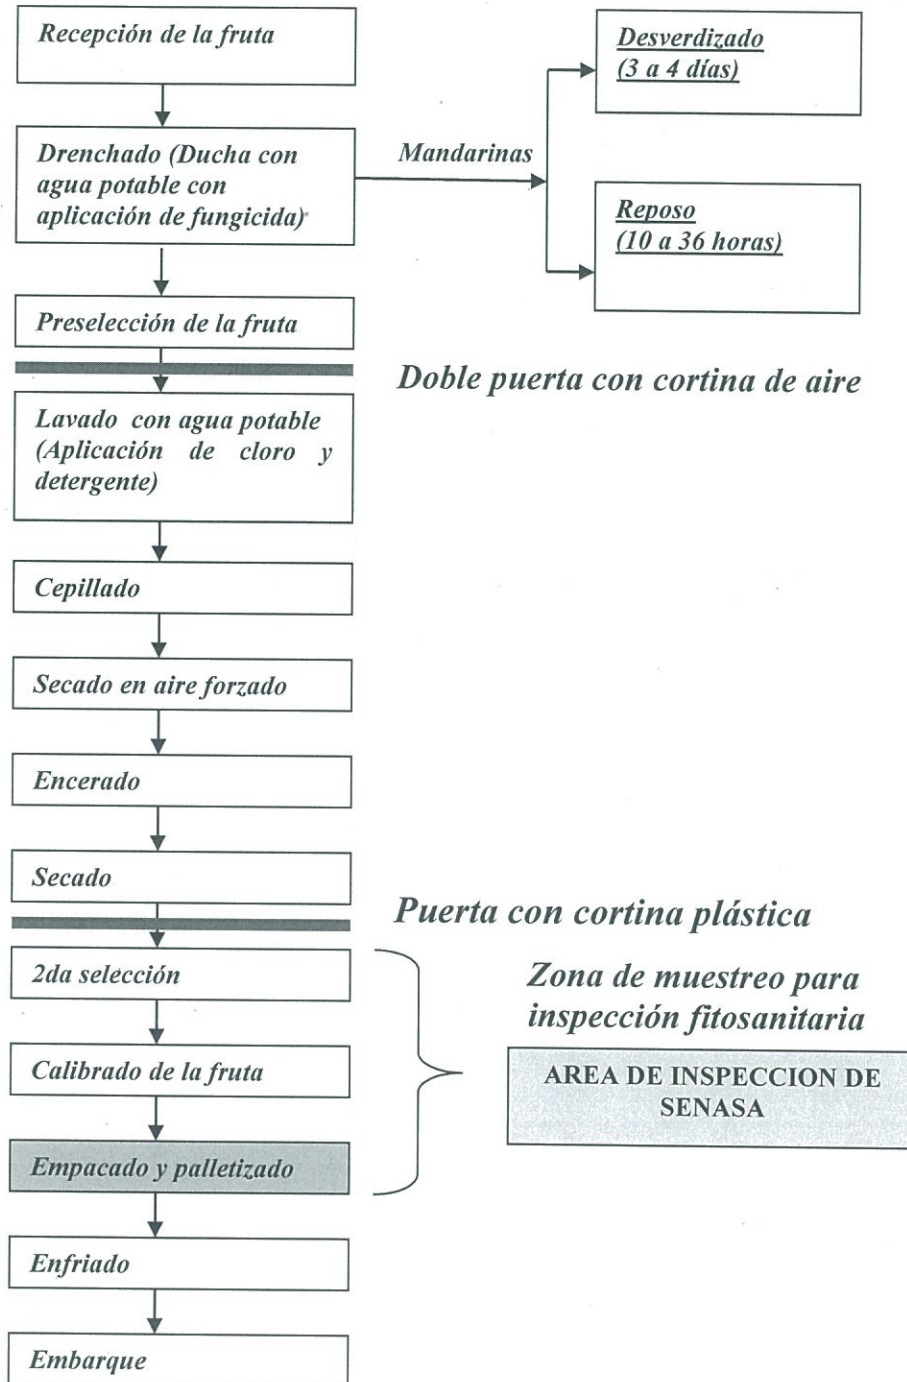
Recepción de la fruta

Drenchado (Ducha con agua potable con aplicación de fungicida)

Mandarinas

Desverdizado (3 a 4 días)

Reposo (10 a 36 horas)

Preselección de la fruta

Doble puerta con cortina de aire

Lavado con agua potable (Aplicación de cloro y detergente)

Cepillado

Secado en aire forzado

Encerado

Secado

Puerta con cortina plástica

2da selección

Zona de muestreo para inspección fitosanitaria

Calibrado de la fruta

AREA DE INSPECCION DE SENASA

Empacado y palletizado

Enfriado

Embarque